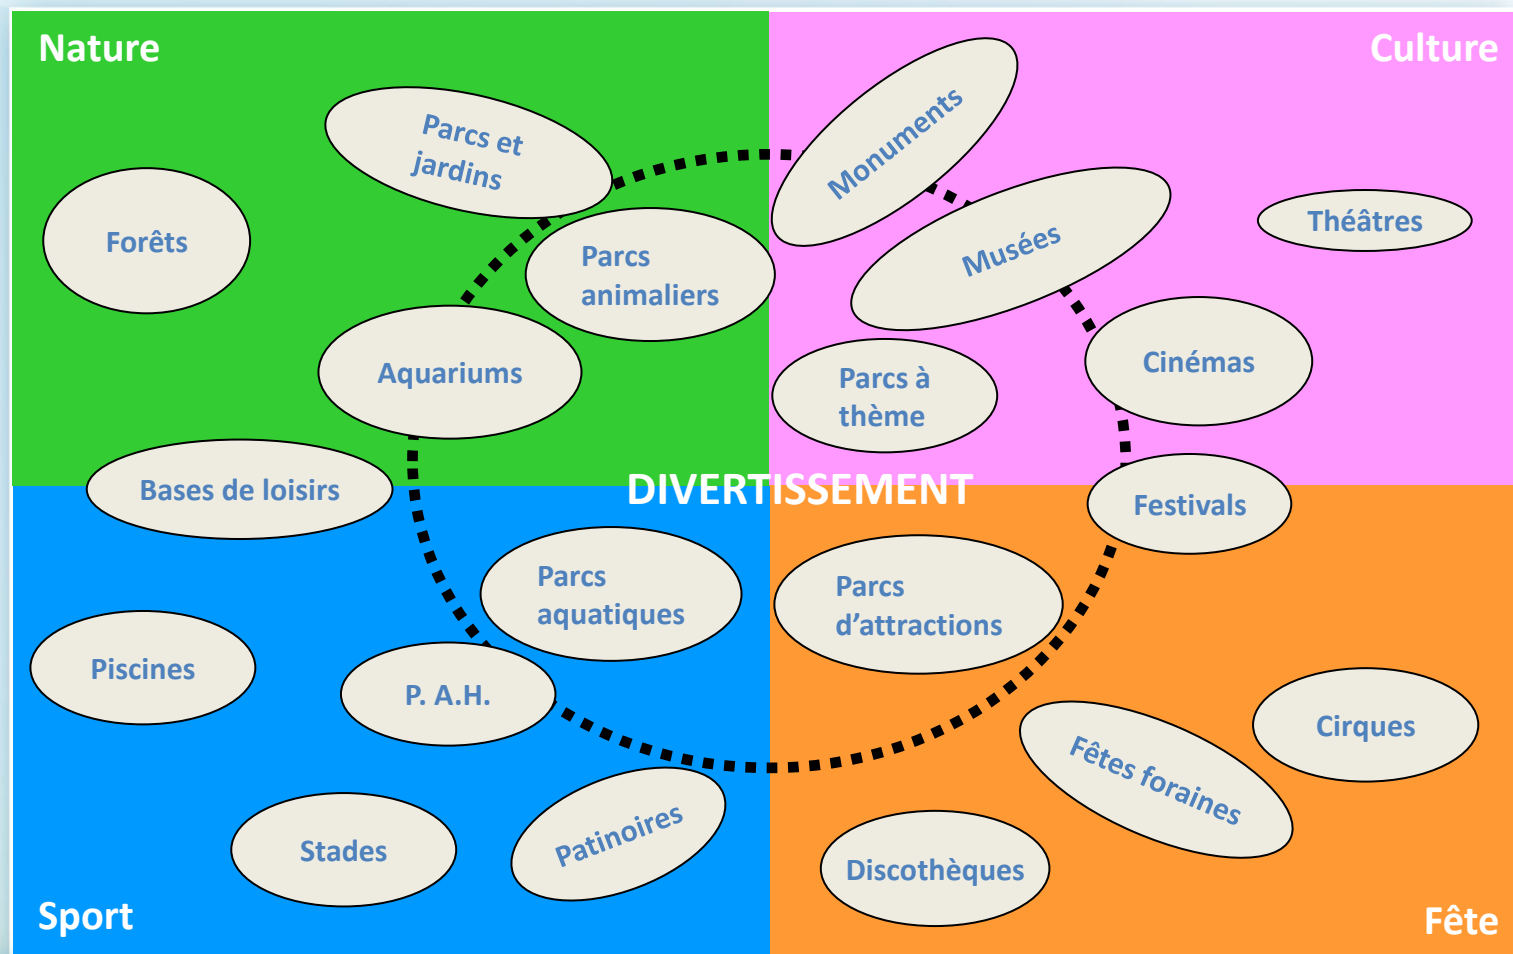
Nature

Culture

Parcs et jardins

Monuments

Forêts

Parcs animaliers

Musées

Théâtres

Aquariums

Parcs à thème

Cinémas

Bases de loisirs

DIVERTISSEMENT

Festivals

Parcs aquatiques

Parcs d'attractions

Piscines

P. A.H.

Cirques

Fêtes foraines

Stades

Patinoires

Discothèques

Sport

Fête